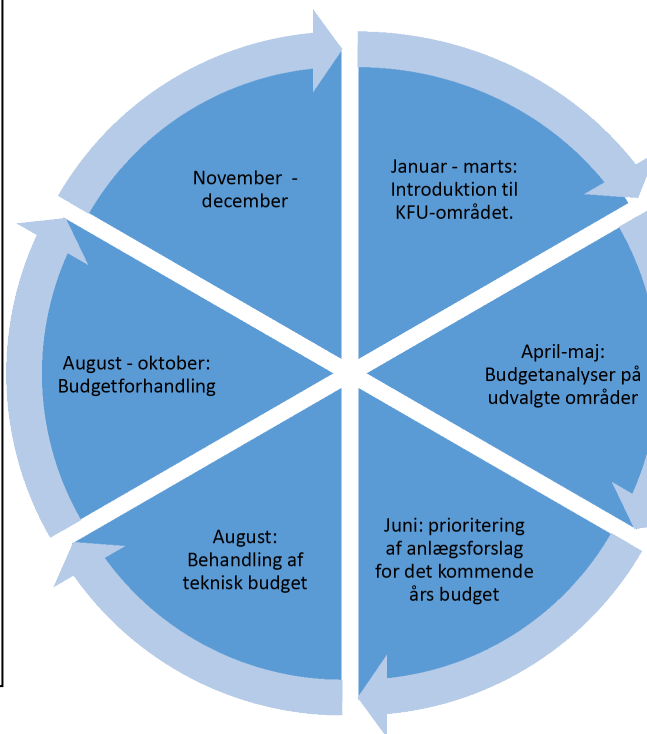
November - december

Januar - marts: Introduktion til KFU-området.

April-maj: Budgetanalyser på udvalgte områder

Juni: prioritering af anlægsforslag for det kommende års budget

August: Behandling af teknisk budget

August - oktober: Budgetforhandling